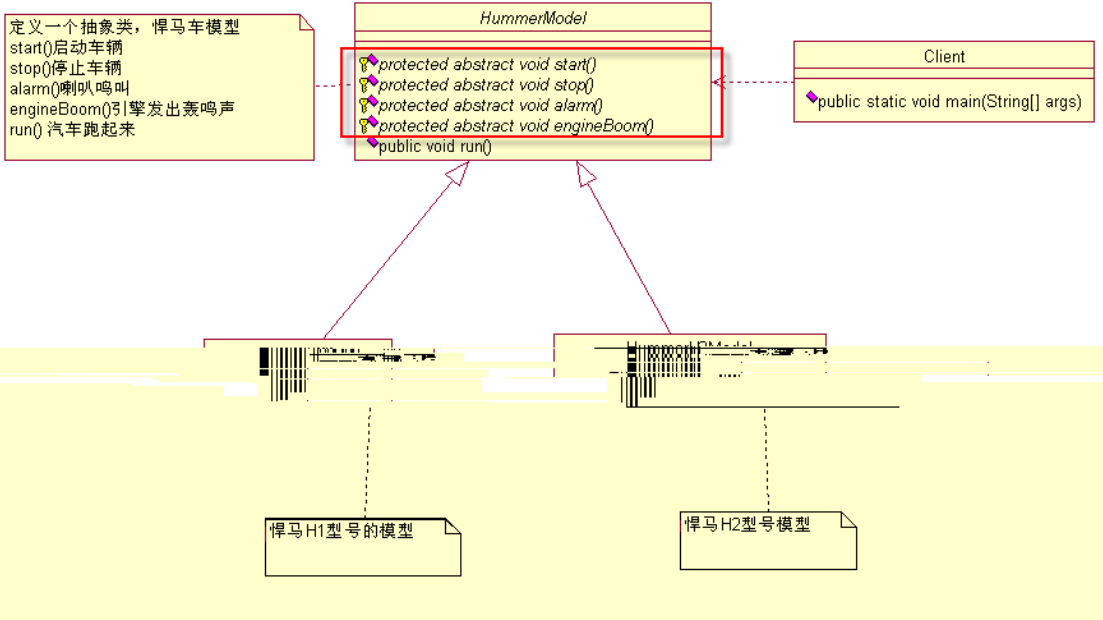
定义一个抽象类，悍马车模型
start()启动车辆
stop()停止车辆
alarm()喇叭鸣叫
engineBoom()引擎发出轰鸣声
run() 汽车跑起来

HummerModel

protected abstract void start()
protected abstract void stop()
protected abstract void alarm()
protected abstract void engineBoom()
public void run()

Client

public static void main(String[] args)

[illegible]

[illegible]

悍马H1型号的模型

悍马H2型号模型